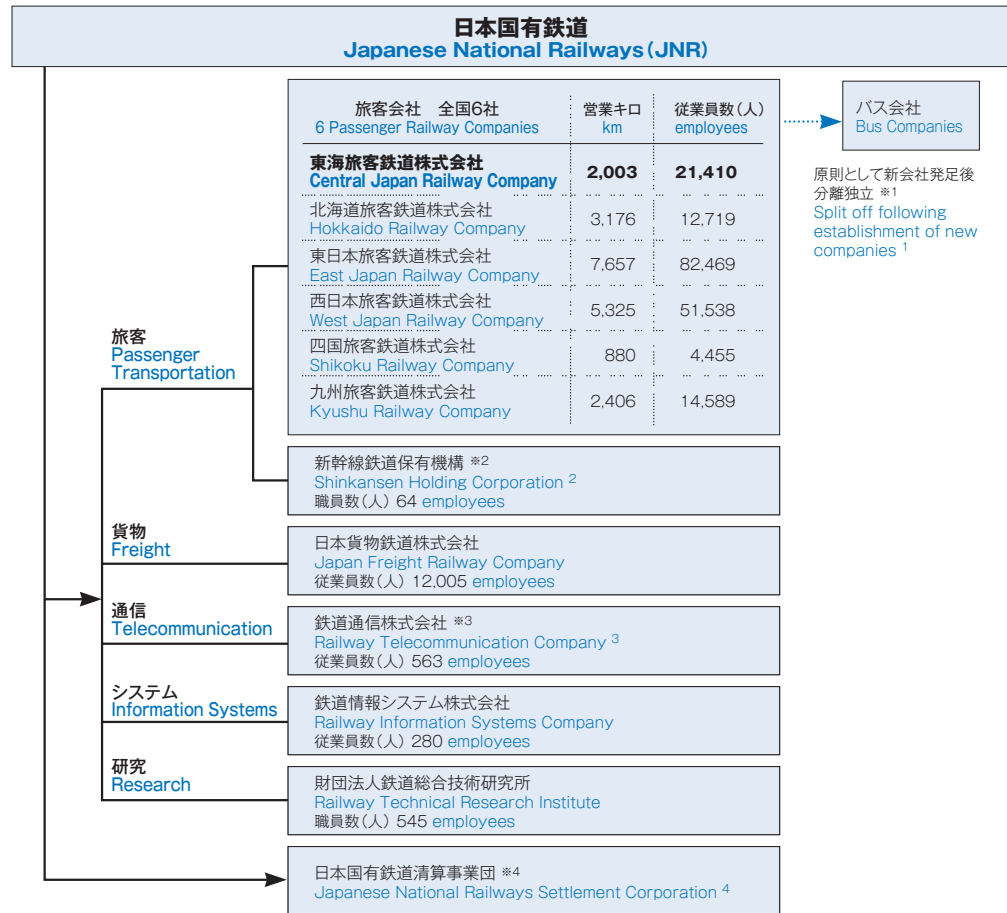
日本国有鉄道
Japanese National Railways (JNR)

旅客
Passenger Transportation

| 旅客会社　全国6社 6 Passenger Railway Companies | 営業キロ km | 従業員数(人) employees |
|---|---|---|
| 東海旅客鉄道株式会社 Central Japan Railway Company | 2,003 | 21,410 |
| 北海道旅客鉄道株式会社 Hokkaido Railway Company | 3,176 | 12,719 |
| 東日本旅客鉄道株式会社 East Japan Railway Company | 7,657 | 82,469 |
| 西日本旅客鉄道株式会社 West Japan Railway Company | 5,325 | 51,538 |
| 四国旅客鉄道株式会社 Shikoku Railway Company | 880 | 4,455 |
| 九州旅客鉄道株式会社 Kyushu Railway Company | 2,406 | 14,589 |

バス会社
Bus Companies

原則として新会社発足後分離独立 ※1
Split off following establishment of new companies 1

新幹線鉄道保有機構 ※2
Shinkansen Holding Corporation 2
職員数(人) 64 employees

貨物
Freight

日本貨物鉄道株式会社
Japan Freight Railway Company
従業員数(人) 12,005 employees

通信
Telecommunication

鉄道通信株式会社 ※3
Railway Telecommunication Company 3
従業員数(人) 563 employees

システム
Information Systems

鉄道情報システム株式会社
Railway Information Systems Company
従業員数(人) 280 employees

研究
Research

財団法人鉄道総合技術研究所
Railway Technical Research Institute
職員数(人) 545 employees

日本国有鉄道清算事業団 ※4
Japanese National Railways Settlement Corporation 4